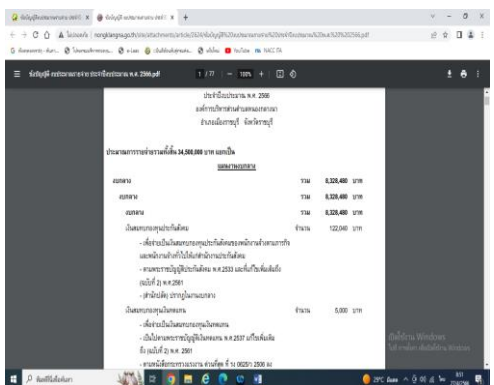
ข้อบัญญัติ งบประมาณรายจ่ายประจำปีงบประมาณ พ.ศ. 2566.pdf   1 / 77   100%

ประจำปีงบประมาณ พ.ศ. 2566
องค์การบริหารส่วนตำบลหนองกลางนา
อำเภอเมืองราชบุรี จังหวัดราชบุรี

ประมาณการรายจ่ายรวมทั้งสิ้น 34,500,000 บาท แยกเป็น
แผนงานงบกลาง

| | | |
|---|---|---|
| งบกลาง | รวม | 8,328,480 บาท |
| งบกลาง | รวม | 8,328,480 บาท |
| งบกลาง | รวม | 8,328,480 บาท |
| เงินสมทบกองทุนประกันสังคม | จำนวน | 122,040 บาท |

- เพื่อจ่ายเป็นเงินสมทบกองทุนประกันสังคมของพนักงานจ้างตามภารกิจ และพนักงานจ้างทั่วไปในสำนักงานประกันสังคม
- ตามพระราชบัญญัติประกันสังคม พ.ศ.2533 และที่แก้ไขเพิ่มเติมถึง (ฉบับที่ 2) พ.ศ.2561
- (สำนักปลัด) ปรากฏในงานงบกลาง

| | | |
|---|---|---|
| เงินสมทบกองทุนเงินทดแทน | จำนวน | 5,000 บาท |

- เพื่อจ่ายเป็นเงินสมทบกองทุนเงินทดแทน
- เป็นไปตามพระราชบัญญัติเงินทดแทน พ.ศ. 2537 แก้ไขเพิ่มเติมถึง (ฉบับที่ 2) พ.ศ. 2561
- ตามหนังสือกระทรวงมหาดไทย ด่วนที่สุด ที่ มท 0820/ว 2500 ลง

เปิดใช้งาน Windows